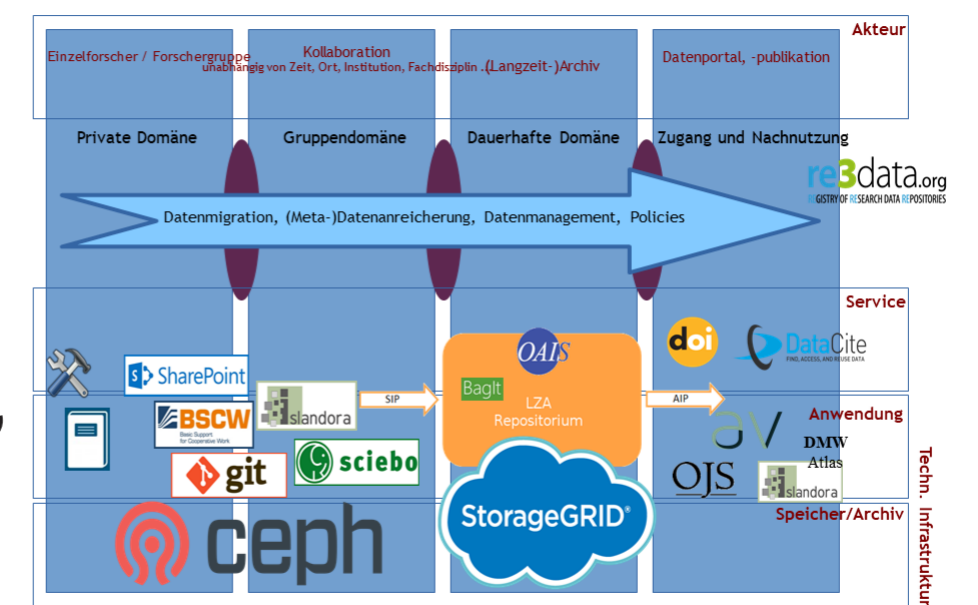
Akteur

Einzelforscher / Forschergruppe

Kollaboration
unabhängig von Zeit, Ort, Institution, Fachdisziplin

(Langzeit-)Archiv

Datenportal, -publikation

Private Domäne

Gruppendomäne

Dauerhafte Domäne

Zugang und Nachnutzung

re3data.org
REGISTRY OF RESEARCH DATA REPOSITORIES

Datenmigration, (Meta-)Datenanreicherung, Datenmanagement, Policies

Service

SharePoint

BSCW
Basic Support for Cooperative Work

Islandora

git

sciebo

SIP

OAIS

BagIt

LZA
Repositorium

AIP

doi

DataCite
FIND, ACCESS, AND REUSE DATA

Anwendung

DMW
Atlas

OJS

Islandora

ceph

StorageGRID

Speicher/Archiv

Techn. Infrastruktur